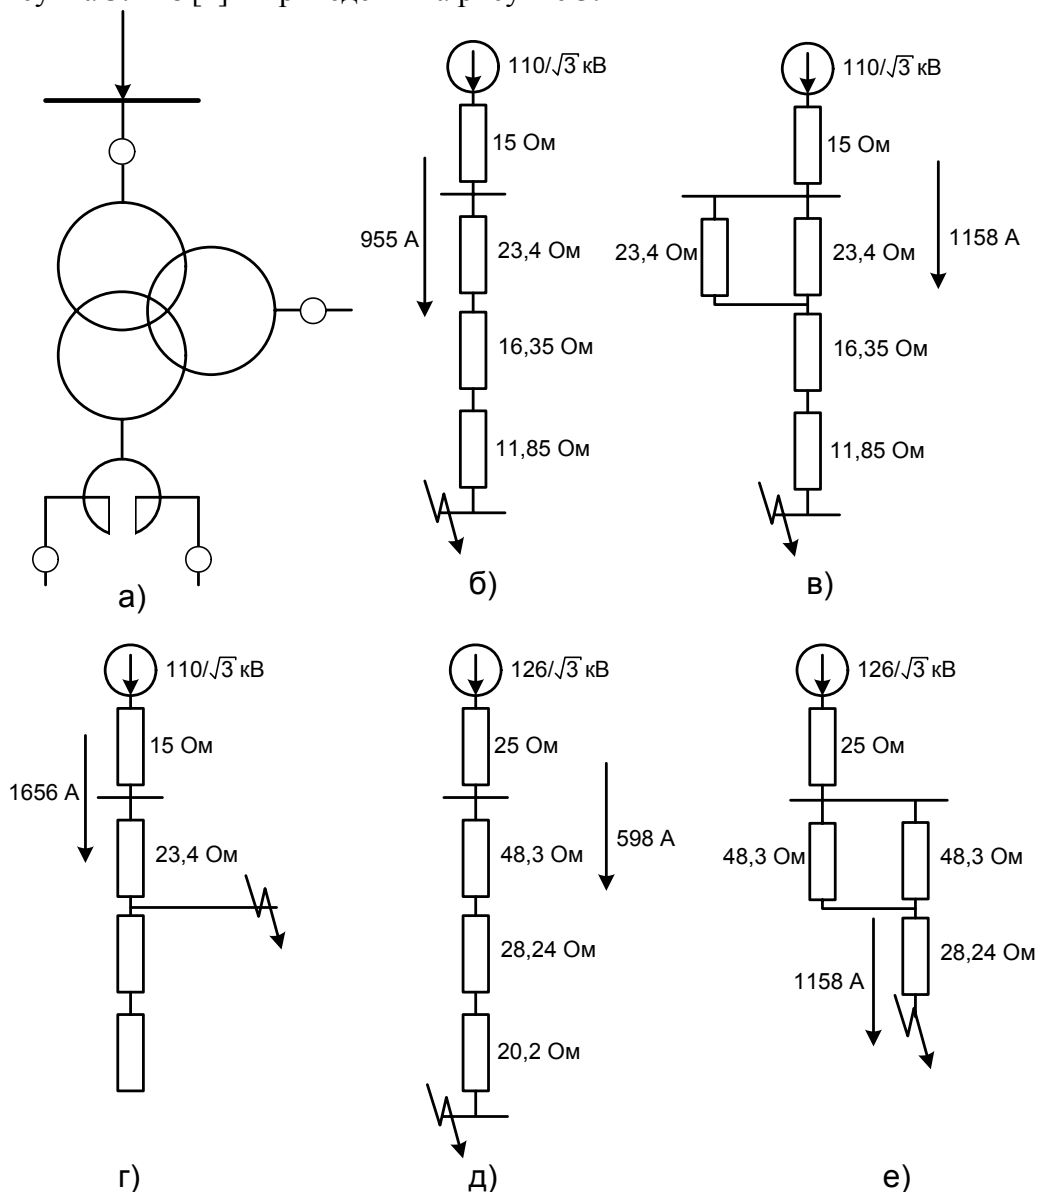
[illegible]

$110/\sqrt{3}$ кВ
15 Ом
955 А
23,4 Ом
16,35 Ом
11,85 Ом

$110/\sqrt{3}$ кВ
15 Ом
23,4 Ом
23,4 Ом
1158 А
16,35 Ом
11,85 Ом

а)
б)
в)

$110/\sqrt{3}$ кВ
15 Ом
1656 А
23,4 Ом

$126/\sqrt{3}$ кВ
25 Ом
598 А
48,3 Ом
28,24 Ом
20,2 Ом

$126/\sqrt{3}$ кВ
25 Ом
48,3 Ом
48,3 Ом
28,24 Ом
1158 А

г)
д)
е)